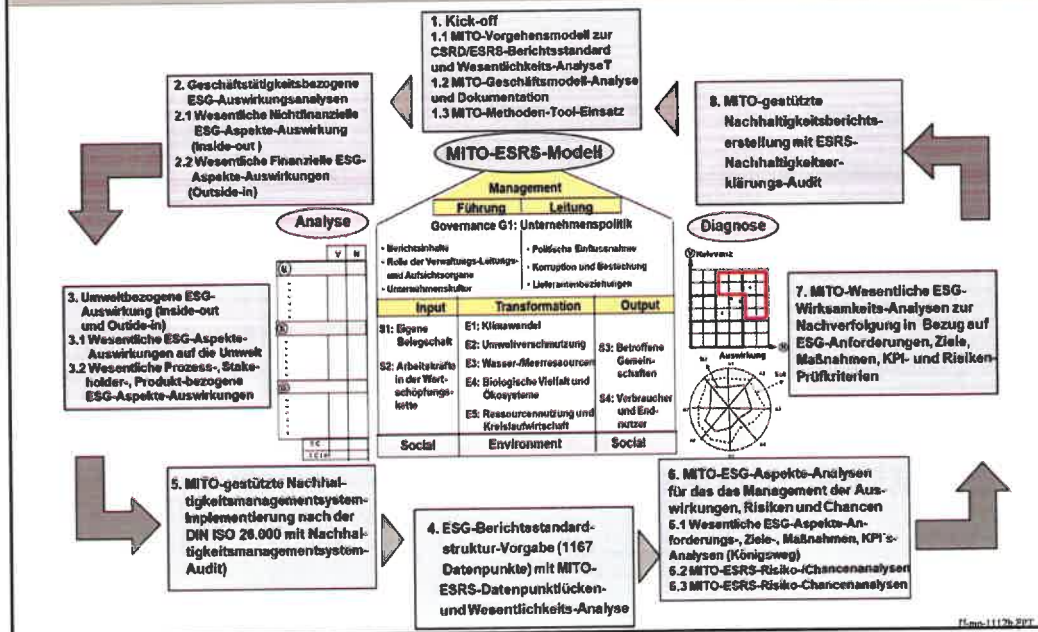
1. Kick-off
1.1 MITO-Vorgehensmodell zur CSRD/ESRS-Berichtsstandard und Wesentlichkeits-AnalyseT
1.2 MITO-Geschäftsmodell-Analyse und Dokumentation
1.3 MITO-Methoden-Tool-Einsatz

2. Geschäftstätigkeitsbezogene ESG-Auswirkungsanalysen
2.1 Wesentliche Nichtfinanzielle ESG-Aspekte-Auswirkung (Inside-out )
2.2 Wesentliche Finanzielle ESG-Aspekte-Auswirkungen (Outside-in)

8. MITO-gestützte Nachhaltigkeitsberichtserstellung mit ESRS-Nachhaltigkeitser-klärungs-Audit

MITO-ESRS-Modell

Management
Führung | Leitung
Governance G1: Unternehmenspolitik

Analyse

Diagnose

• Berichtsinhalte
• Rolle der Verwaltungs-Leitungs- und Aufsichtsorgane
• Unternehmenskultur

• Politische Einflussnahme
• Korruption und Bestechung
• Lieferantenbeziehungen

| Input | Transformation | Output |
|---|---|---|
| S1: Eigene Belegschaft<br>S2: Arbeitskräfte in der Wertschöpfungskette | E1: Klimawandel<br>E2: Umweltverschmutzung<br>E3: Wasser-/Meeresressourcen<br>E4: Biologische Vielfalt und Ökosysteme<br>E5: Ressourcennutzung und Kreislaufwirtschaft | S3: Betroffene Gemeinschaften<br>S4: Verbraucher und Endnutzer |
| Social | Environment | Social |

V N

Relevanz
Auswirkung

3. Umweltbezogene ESG-Auswirkung (Inside-out und Outside-in)
3.1 Wesentliche ESG-Aspekte-Auswirkungen auf die Umwelt
3.2 Wesentliche Prozess-, Stakeholder-, Produkt-bezogene ESG-Aspekte-Auswirkungen

7. MITO-Wesentliche ESG-Wirksamkeits-Analysen zur Nachverfolgung in Bezug auf ESG-Anforderungen, Ziele, Maßnahmen, KPI- und Risiken-Prüfkriterien

5. MITO-gestützte Nachhaltigkeitsmanagementsystem-Implementierung nach der DIN ISO 26.000 mit Nachhaltigkeitsmanagementsystem-Audit)

4. ESG-Berichtsstandard-struktur-Vorgabe (1167 Datenpunkte) mit MITO-ESRS-Datenpunktlücken- und Wesentlichkeits-Analyse

6. MITO-ESG-Aspekts-Analysen für das das Management der Auswirkungen, Risiken und Chancen
6.1 Wesentliche ESG-Aspekte-Anforderungs-, Ziele-, Maßnahmen, KPI´s-Analysen (Königsweg)
6.2 MITO-ESRS-Risiko-/Chancenanalysen
6.3 MITO-ESRS-Risiko-Chancenanalysen

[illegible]-1112b.PPT